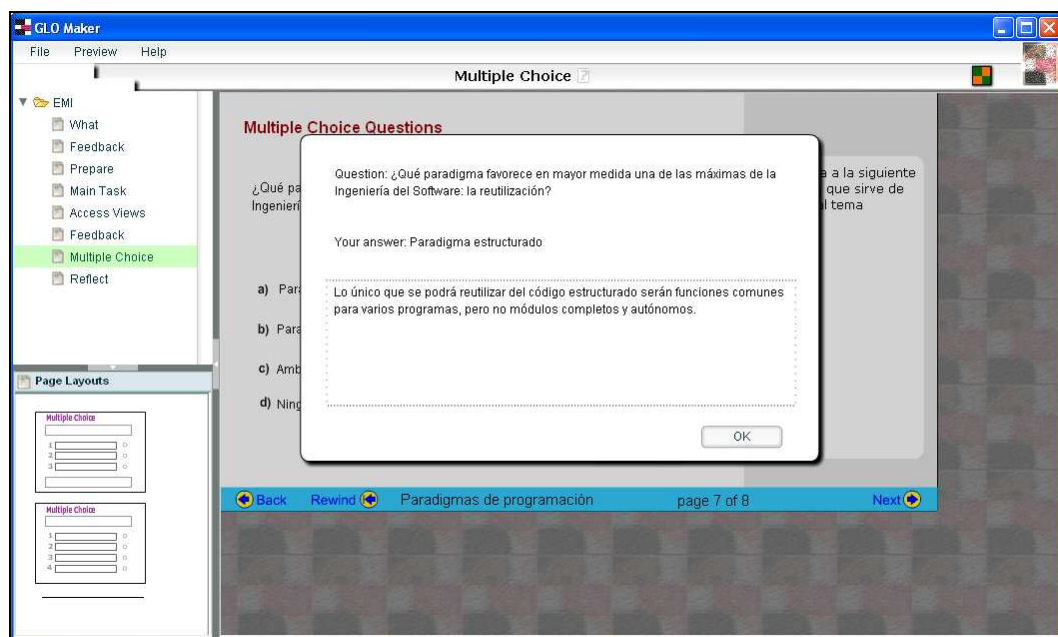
GLO Maker

File Preview Help

Multiple Choice

EMI
What
Feedback
Prepare
Main Task
Access Views
Feedback
Multiple Choice
Reflect

Page Layouts

Multiple Choice
1
2
3

Multiple Choice
1
2
3
4

Multiple Choice Questions

¿Qué pa
Ingenierí

a a la siguiente
que sirve de
l tema

a) Para

b) Para

c) Amb

d) Ning

Question: ¿Qué paradigma favorece en mayor medida una de las máximas de la Ingeniería del Software: la reutilización?

Your answer: Paradigma estructurado

Lo único que se podrá reutilizar del código estructurado serán funciones comunes para varios programas, pero no módulos completos y autónomos.

OK

Back Rewind Paradigmas de programación page 7 of 8 Next